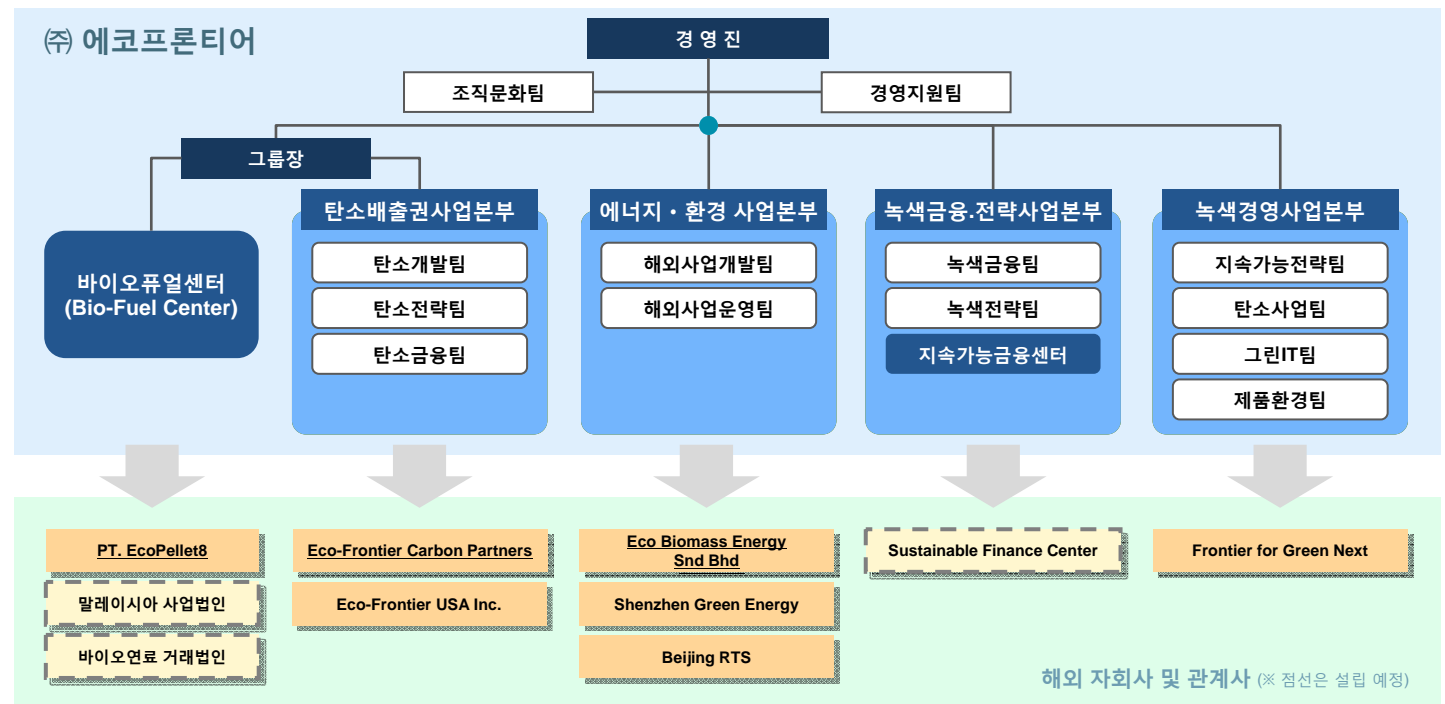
㈜ 에코프론티어

경 영 진

조직문화팀

경영지원팀

그룹장

바이오퓨얼센터 (Bio-Fuel Center)

탄소배출권사업본부

탄소개발팀

탄소전략팀

탄소금융팀

에너지・환경 사업본부

해외사업개발팀

해외사업운영팀

녹색금융.전략사업본부

녹색금융팀

녹색전략팀

지속가능금융센터

녹색경영사업본부

지속가능전략팀

탄소사업팀

그린IT팀

제품환경팀

PT. EcoPellet8

말레이시아 사업법인

바이오연료 거래법인

Eco-Frontier Carbon Partners

Eco-Frontier USA Inc.

Eco Biomass Energy Snd Bhd

Shenzhen Green Energy

Beijing RTS

Sustainable Finance Center

Frontier for Green Next

해외 자회사 및 관계사 (※ 점선은 설립 예정)